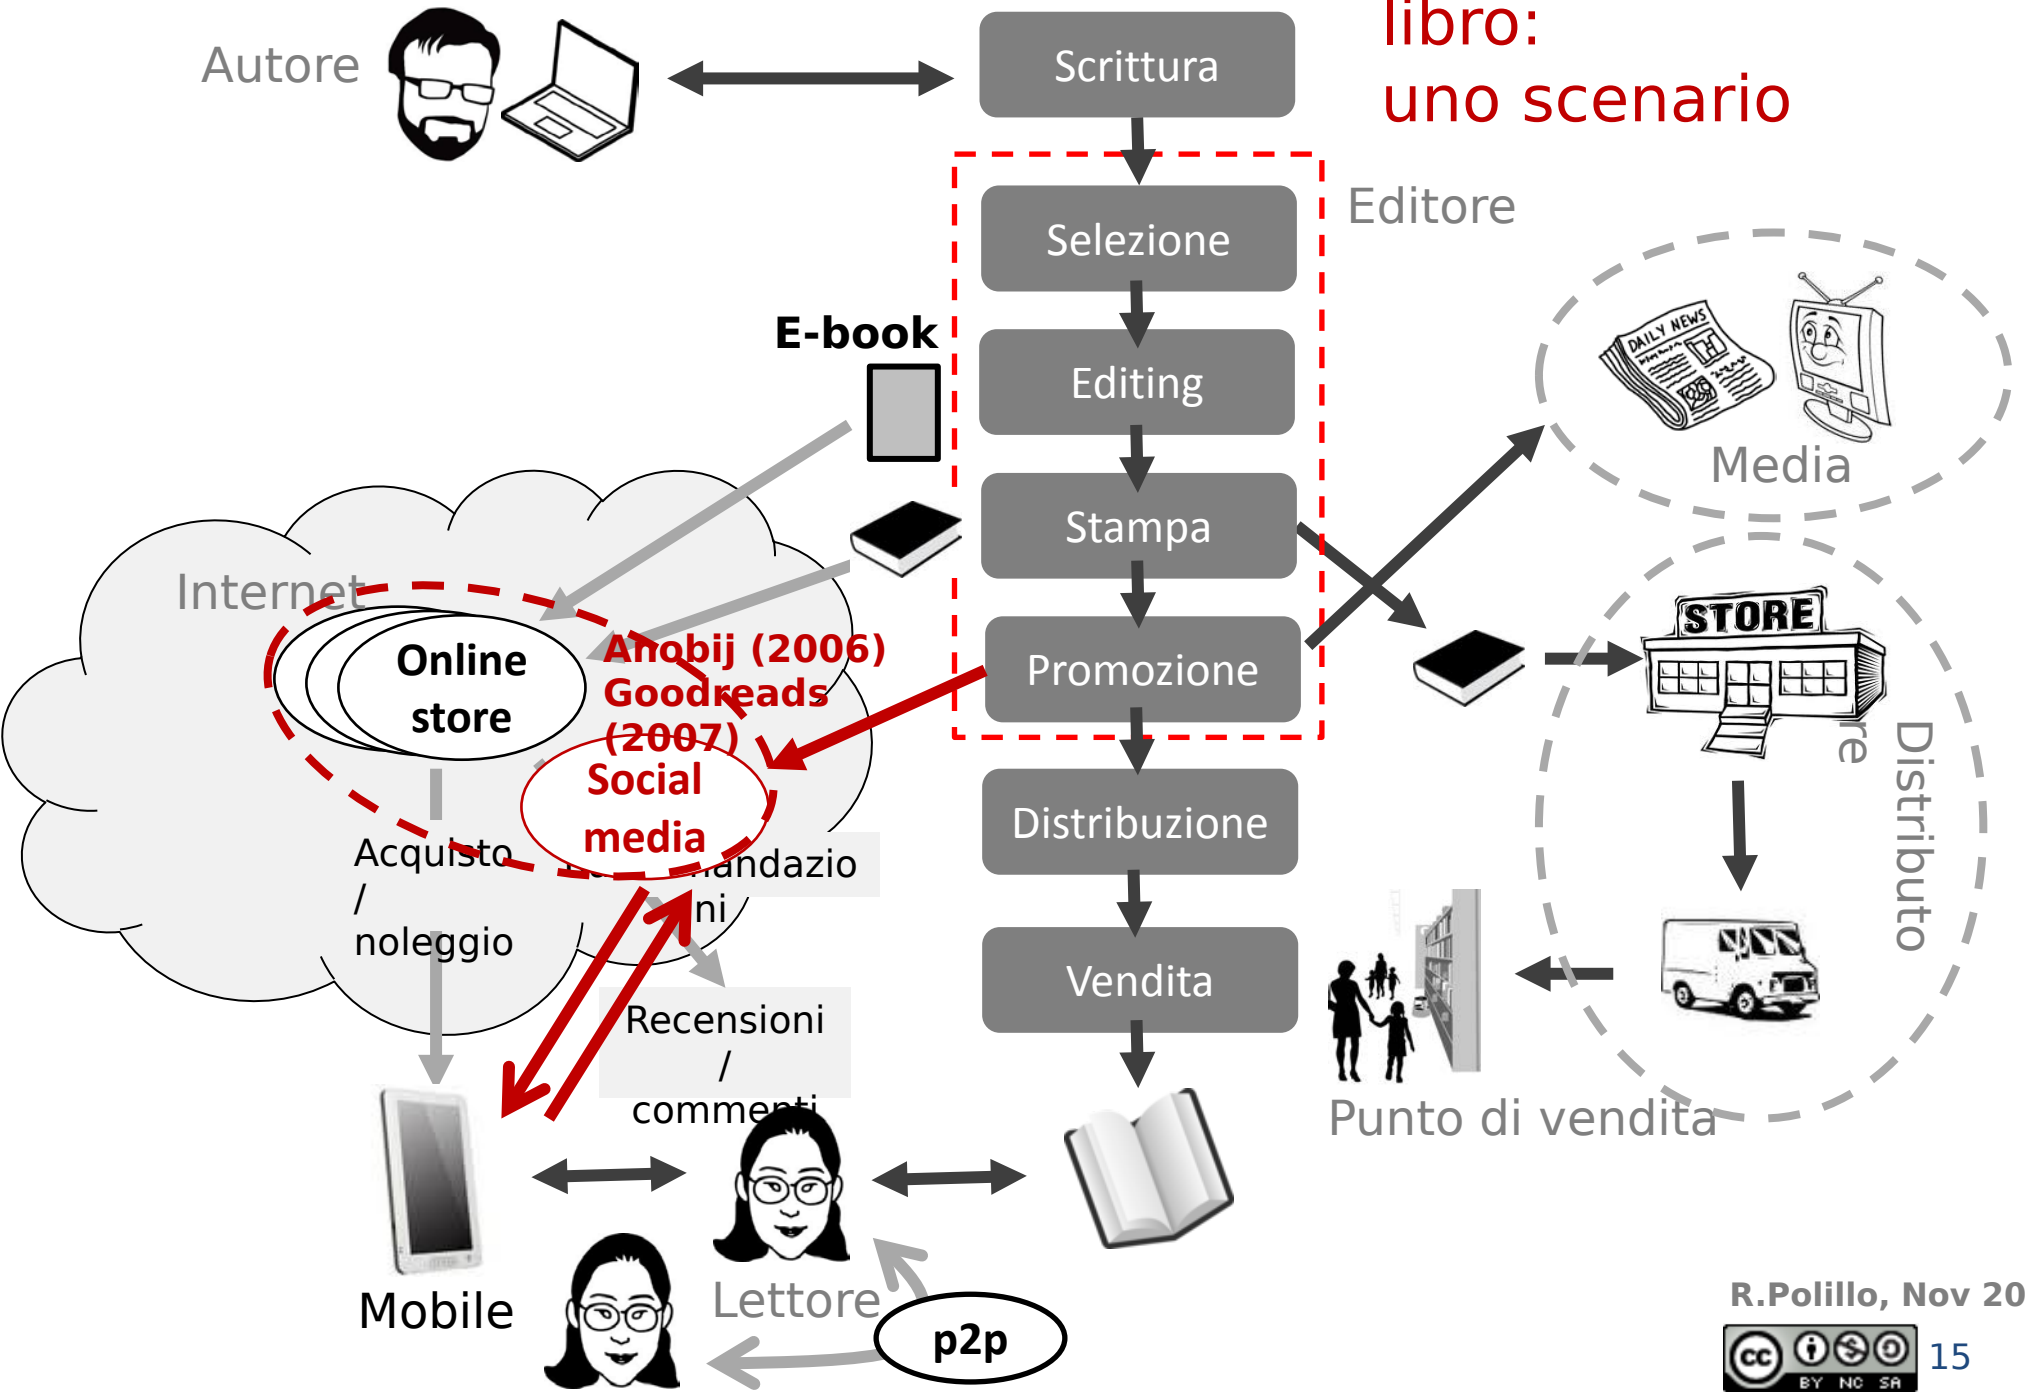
libro:
uno scenario

Autore

Scrittura

Editore

Selezione

E-book

Editing

Stampa

Promozione

Distribuzione

Vendita

Media

STORE

Distributo re

Internet

Online store

Anobij (2006)
Goodreads (2007)

Social media

Acquisto / noleggio

Raccomandazioni

Recensioni / commenti

Punto di vendita

Mobile

Lettore

p2p

R.Polillo, Nov 20

BY NC SA

15